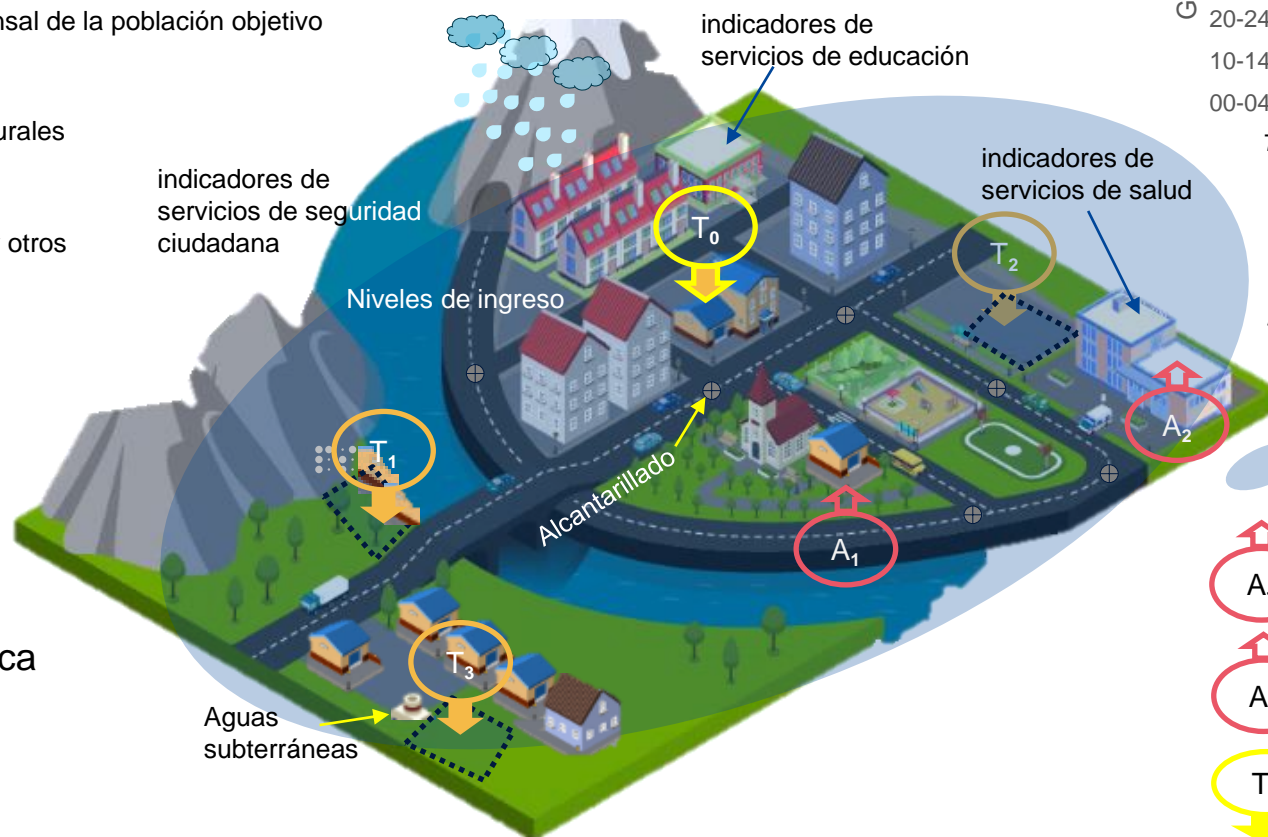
nsal de la población objetivo

urales

otros

ca

indicadores de servicios de seguridad ciudadana

indicadores de servicios de educación

indicadores de servicios de salud

20-24
10-14
00-04

Niveles de ingreso

$T_0$

$T_1$

$T_2$

$T_3$

$A_1$

$A_2$

Alcantarillado

Aguas subterráneas

A

A

T